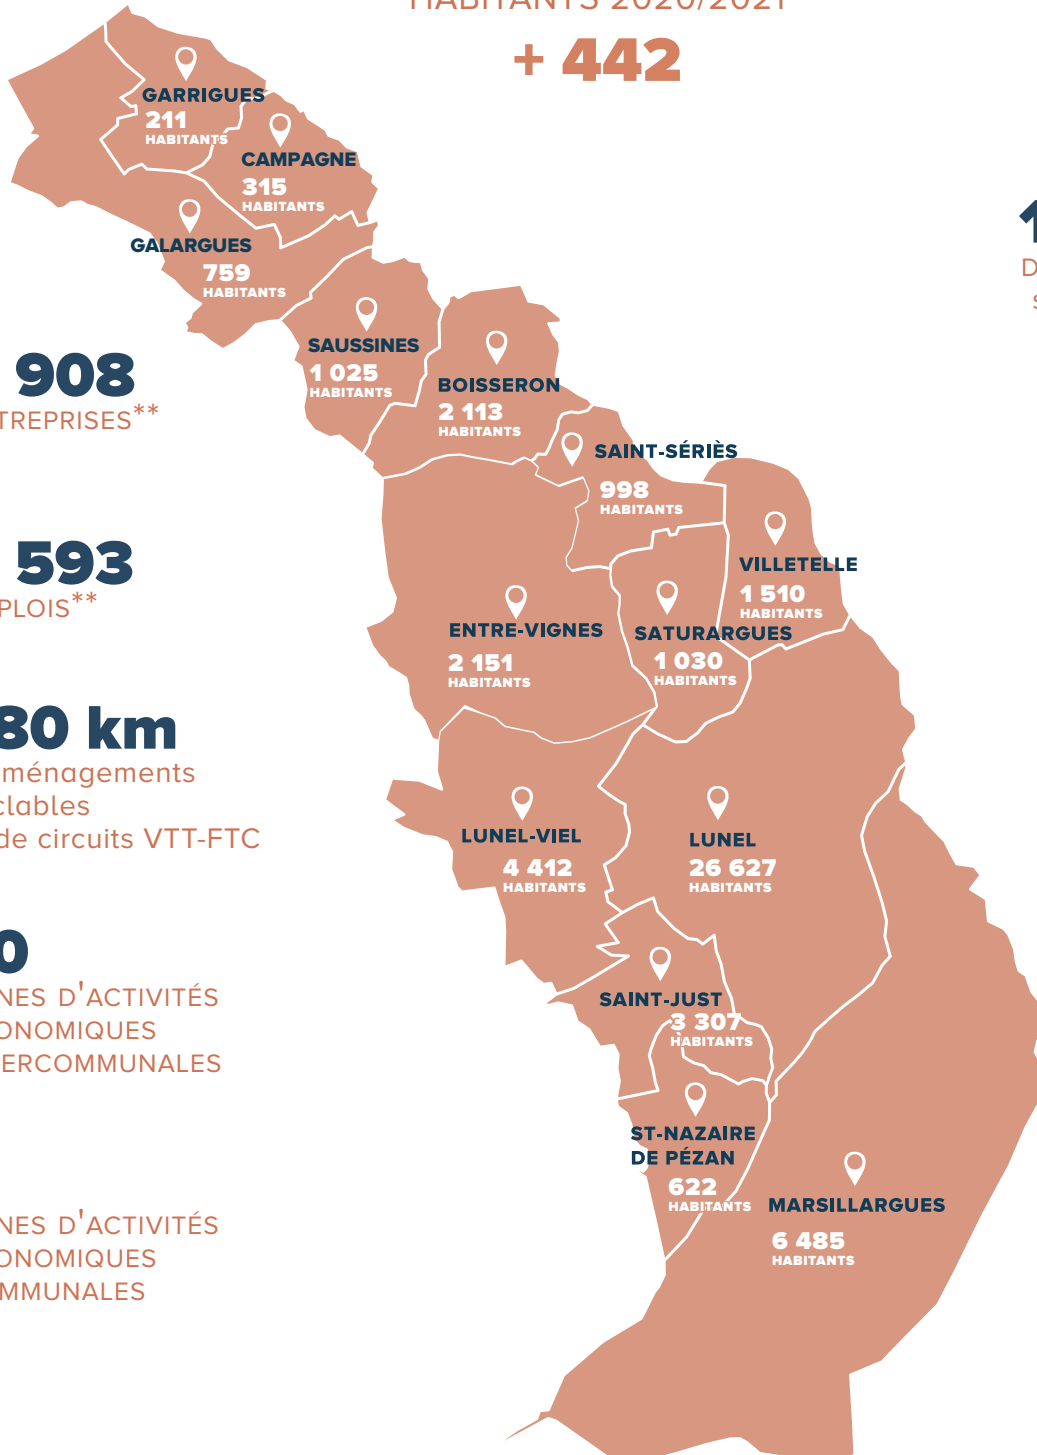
HABITANTS 2020/2021

+ 442

908
TREPRISES**

593
PLOIS**

80 km
ménagements
clables
de circuits VTT-FTC

0
NES D'ACTIVITÉS
ONOMIQUES
ERCOMMUNALES

NES D'ACTIVITÉS
ONOMIQUES
MMUNALES

GARRIGUES
211
HABITANTS

CAMPAGNE
315
HABITANTS

GALARGUES
759
HABITANTS

SAUSSINES
1 025
HABITANTS

BOISSERON
2 113
HABITANTS

SAINT-SÉRIÈS
998
HABITANTS

VILLETELLE
1 510
HABITANTS

ENTRE-VIGNES
2 151
HABITANTS

SATURARGUES
1 030
HABITANTS

LUNEL-VIEL
4 412
HABITANTS

LUNEL
26 627
HABITANTS

SAINT-JUST
3 307
HABITANTS

ST-NAZAIRE
DE PÉZAN
622
HABITANTS

MARSILLARGUES
6 485
HABITANTS

1
D
s